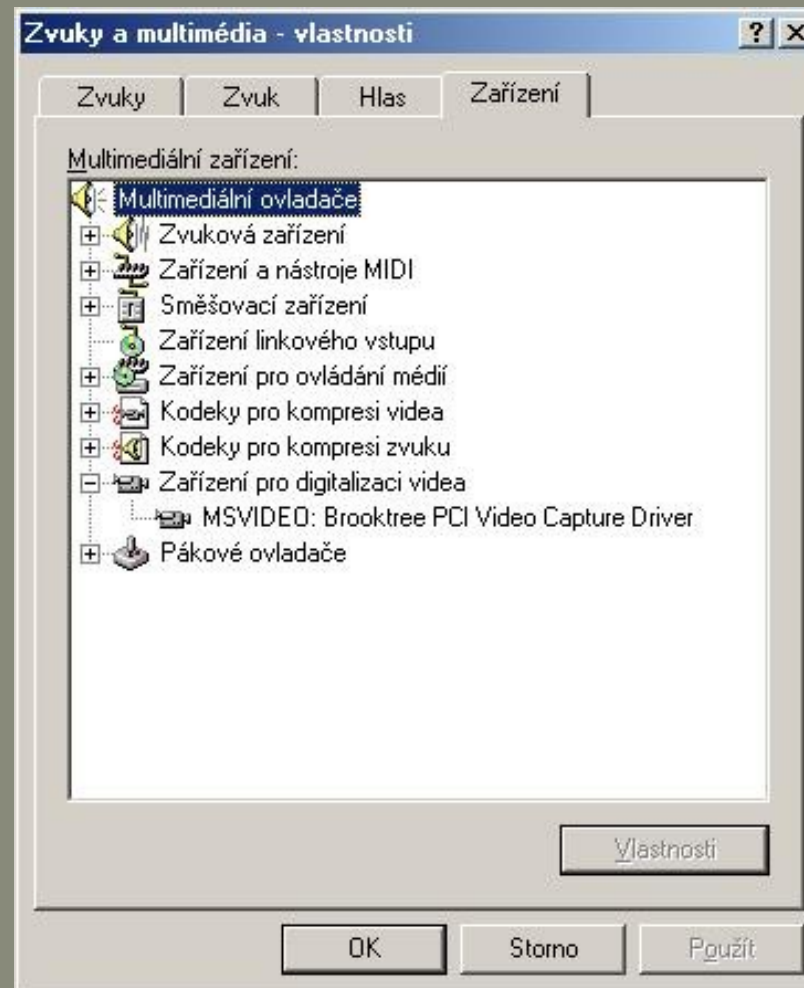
Zvuky a multimédia - vlastnosti

? X

Zvuky | Zvuk | Hlas | Zařízení

Multimediální zařízení:

Multimediální ovladače
Zvuková zařízení
Zařízení a nástroje MIDI
Směšovací zařízení
Zařízení linkového vstupu
Zařízení pro ovládání médií
Kodeky pro kompresi videa
Kodeky pro kompresi zvuku
Zařízení pro digitalizaci videa
MSVIDEO: Brooktree PCI Video Capture Driver
Pákové ovladače

Vlastnosti

OK | Storno | Použít